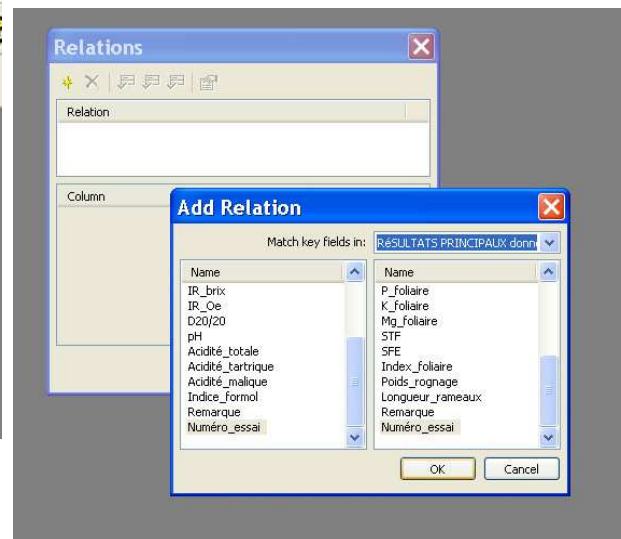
Relations

Relation

Column

Add Relation

Match key fields in: RéSULTATS PRINCIPAUX donn

| Name |
|---|
| IR_brix |
| IR_Oe |
| D20/20 |
| pH |
| Acidité_totale |
| Acidité_tartrique |
| Acidité_malique |
| Indice_formol |
| Remarque |
| Numéro_essai |

| Name |
|---|
| P_foliaire |
| K_foliaire |
| Mg_foliaire |
| STF |
| SFE |
| Index_foliaire |
| Poids_rognage |
| Longueur_rameaux |
| Remarque |
| Numéro_essai |

OK Cancel